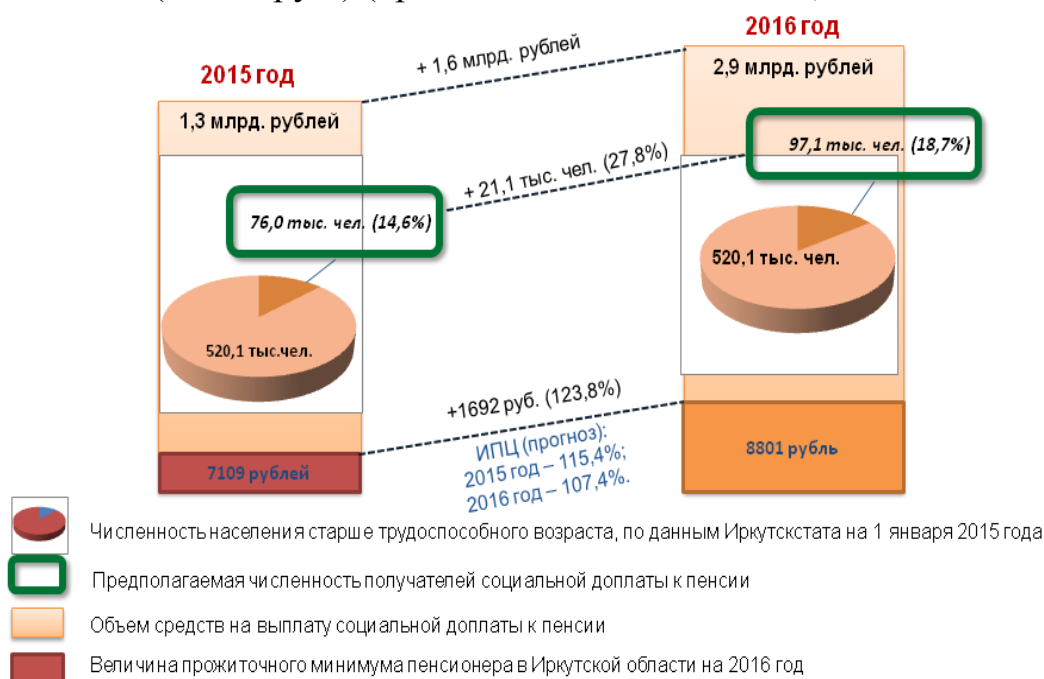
2015 год

1,3 млрд. рублей

76,0 тыс. чел. (14,6%)

520,1 тыс.чел.

7109 рублей

+ 1,6 млрд. рублей

+ 21,1 тыс. чел. (27,8%)

+1692 руб. (123,8%)

ИПЦ (прогноз):
2015 год – 115,4%;
2016 год – 107,4%.

2016 год

2,9 млрд. рублей

97,1 тыс. чел. (18,7%)

520,1 тыс. чел.

8801 рубль

Численность населения старше трудоспособного возраста, по данным Иркутскстата на 1 января 2015 года

Предполагаемая численность получателей социальной доплаты к пенсии

Объем средств на выплату социальной доплаты к пенсии

Величина прожиточного минимума пенсионера в Иркутской области на 2016 год